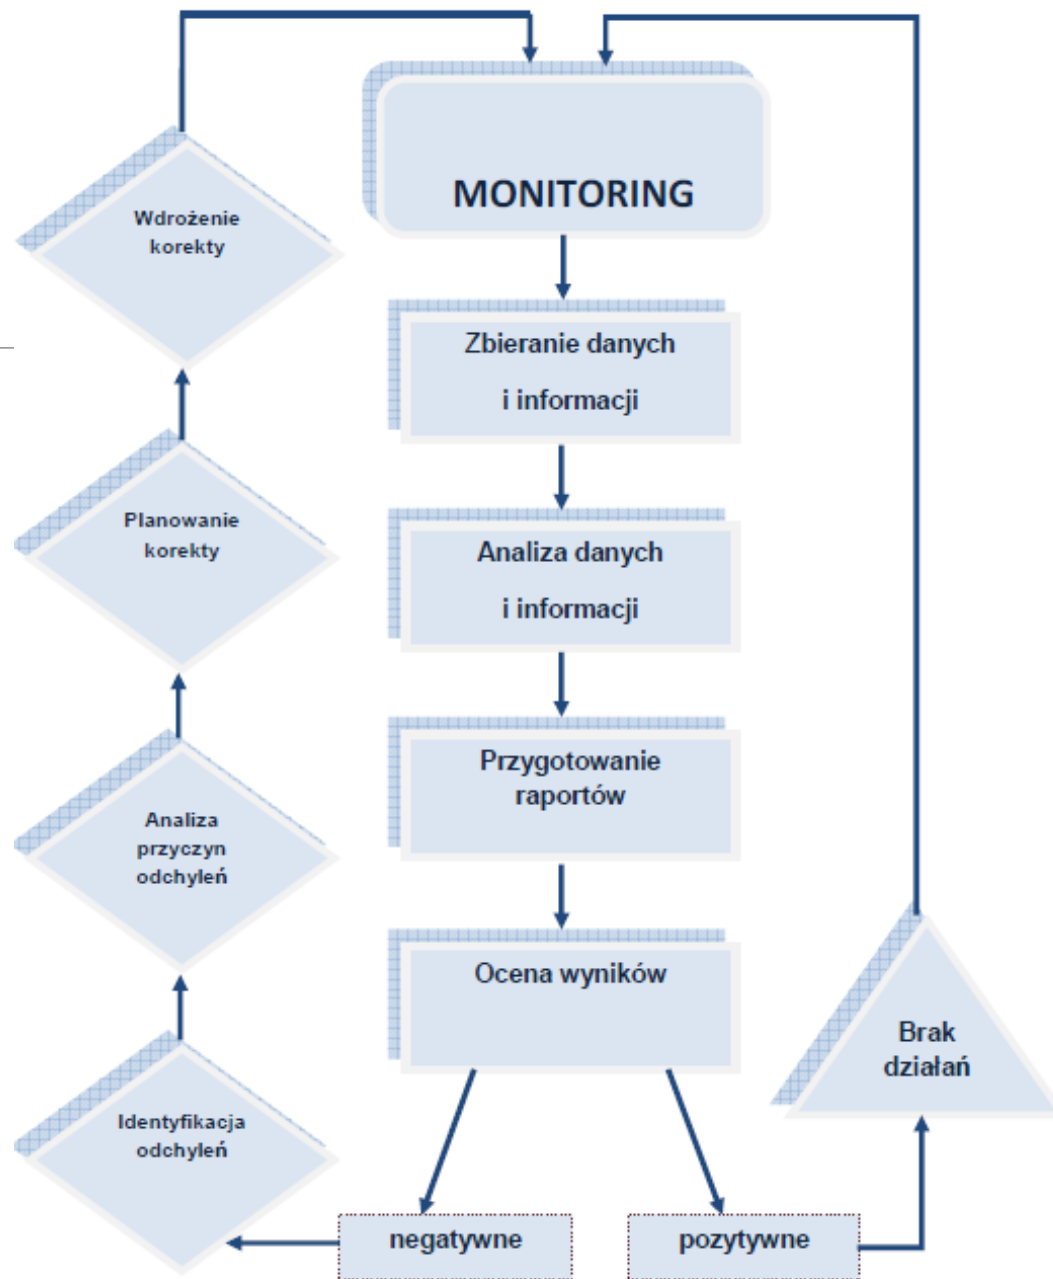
MONITORING

Zbieranie danych i informacji

Analiza danych i informacji

Przygotowanie raportów

Ocena wyników

negatywne

pozytywne

Brak działań

Identyfikacja odchyleń

Analiza przyczyn odchyleń

Planowanie korekty

Wdrożenie korekty